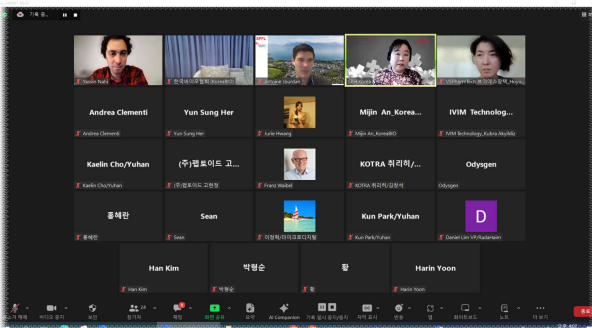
기록 중...

Yassin Nahi

한국바이오협회 (KoreaBIO)

EPFL

Jessyne Jourdan

Kim Kyong

VISPharm Inc.

Andrea Clementi

Andrea Clementi

Yun Sung Her

Yun Sung Her

Julie Hwang

Mijin An_Korea...

Mijin An_KoreaBIO

IVIM Technolog...

IVIM Technology, Kubra Akyildiz

Kaelin Cho/Yuhan

Kaelin Cho/Yuhan

(주)펩토이드 고...

(주)펩토이드 고관정

Franz Waibel

KOTRA 취리히/...

KOTRA 취리히/김창석

Odysgen

Odysgen

홍혜란

홍혜란

Sean

Sean

이정희/마이크로디지털

Kun Park/Yuhan

Kun Park/Yuhan

D

Daniel Lim VP/Radiantein

Han Kim

Han Kim

박형순

박형순

황

황

Harin Yoon

Harin Yoon

오디오 해제

비디오 중지

보안

참가자 24

채팅

화면 공유

요약

AI Companion

기록 일시 중지/중지

자막 표시

반응

앱

화이트보드

노트

더 보기

종료